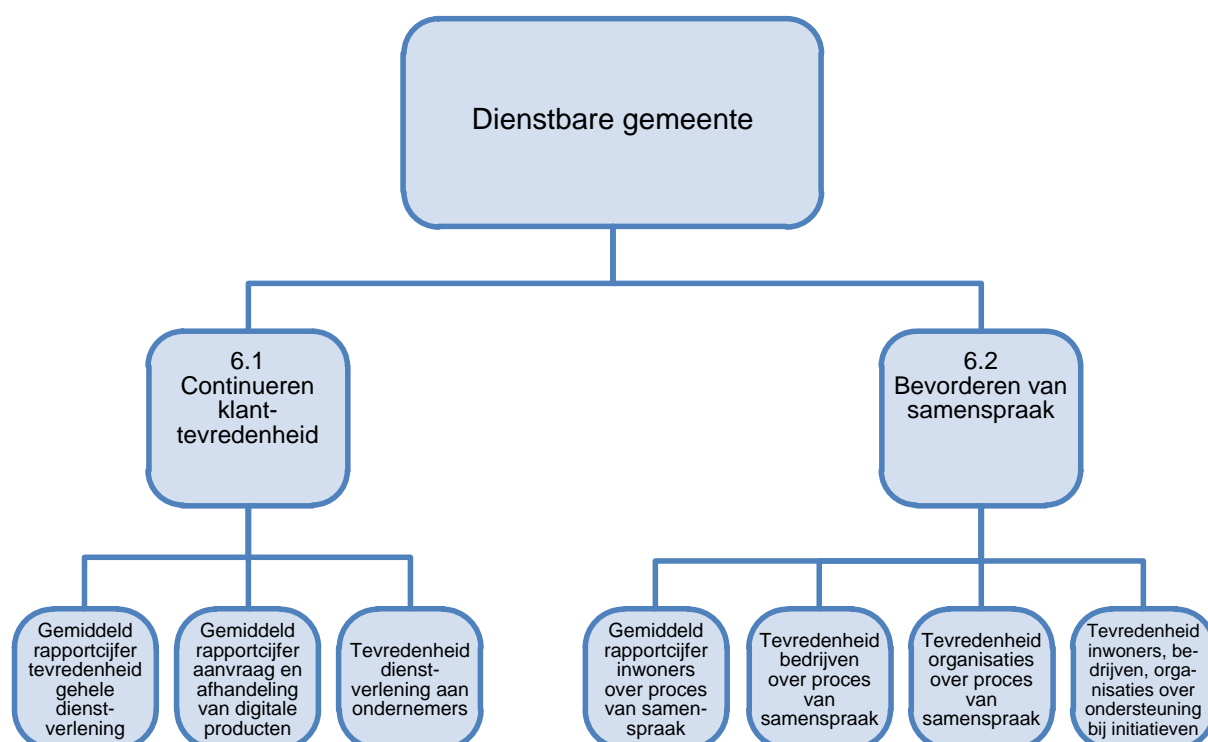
Dienstbare gemeente

6.1
Continueren klanttevredenheid

6.2
Bevorderen van samenspraak

Gemiddeld rapportcijfer tevredenheid gehele dienstverlening

Gemiddeld rapportcijfer aanvraag en afhandeling van digitale producten

Tevredenheid dienstverlening aan ondernemers

Gemiddeld rapportcijfer inwoners over proces van samenspraak

Tevredenheid bedrijven over proces van samenspraak

Tevredenheid organisaties over proces van samenspraak

Tevredenheid inwoners, bedrijven, organisaties over ondersteuning bij initiatieven